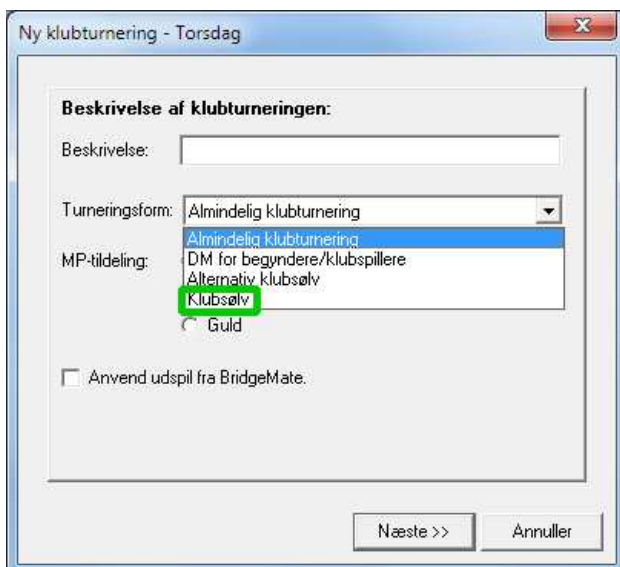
Ny klubturnering - Torsdag

Beskrivelse af klubturneringen:

Beskrivelse:

Turneringsform: Almindelig klubturnering

Almindelig klubturnering
DM for begyndere/klubspillere
Alternativ klubsølv
Klubsølv

MP-tildeling:

Guld

Anvend udspil fra BridgeMate.

Næste >>

Annuller